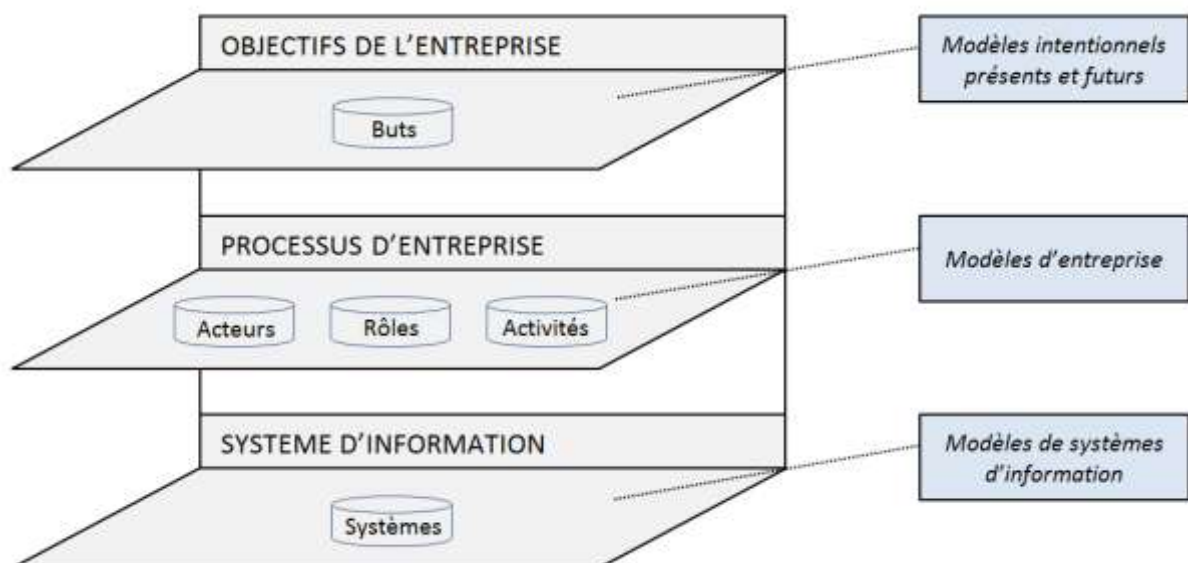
OBJECTIFS DE L'ENTREPRISE

Buts

Modèles intentionnels présents et futurs

PROCESSUS D'ENTREPRISE

Acteurs

Rôles

Activités

Modèles d'entreprise

SYSTEME D'INFORMATION

Systèmes

Modèles de systèmes d'information